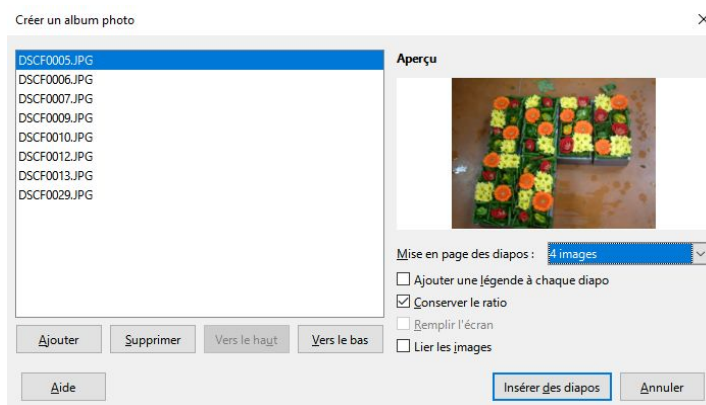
Créer un album photo

×

DSCF0005.JPG
DSCF0006.JPG
DSCF0007.JPG
DSCF0009.JPG
DSCF0010.JPG
DSCF0012.JPG
DSCF0013.JPG
DSCF0029.JPG

Aperçu

Mise en page des diapos : 4 images

Ajouter une légende à chaque diapo

Conserver le ratio

Remplir l'écran

Lier les images

Ajouter

Supprimer

Vers le haut

Vers le bas

Aide

Insérer des diapos

Annuler